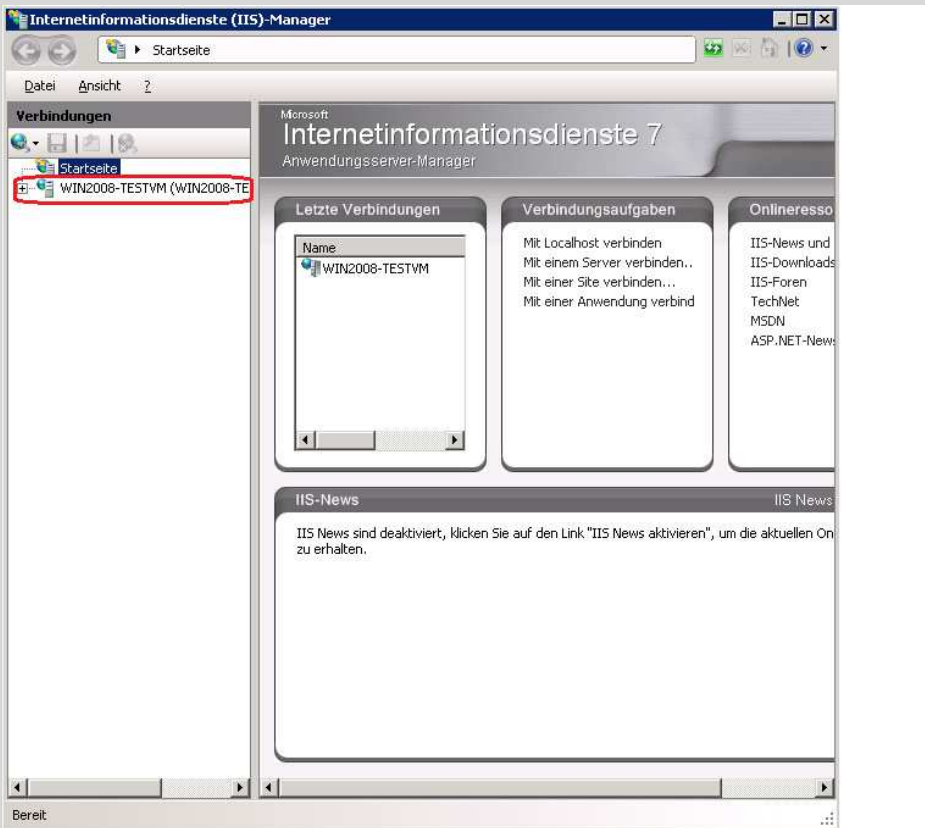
Internetinformationsdienste (IIS)-Manager

Startseite

Datei Ansicht ?

Verbindungen

Startseite
WIN2008-TESTVM (WIN2008-TE

Microsoft
Internetinformationsdienste 7
Anwendungsserver-Manager

Letzte Verbindungen

Name
WIN2008-TESTVM

Verbindungsaufgaben

Mit Localhost verbinden
Mit einem Server verbinden..
Mit einer Site verbinden...
Mit einer Anwendung verbind

Onlineresso

IIS-News und
IIS-Downloads
IIS-Foren
TechNet
MSDN
ASP.NET-News

IIS-News

IIS News

IIS News sind deaktiviert, klicken Sie auf den Link "IIS News aktivieren", um die aktuellen On zu erhalten.

Bereit